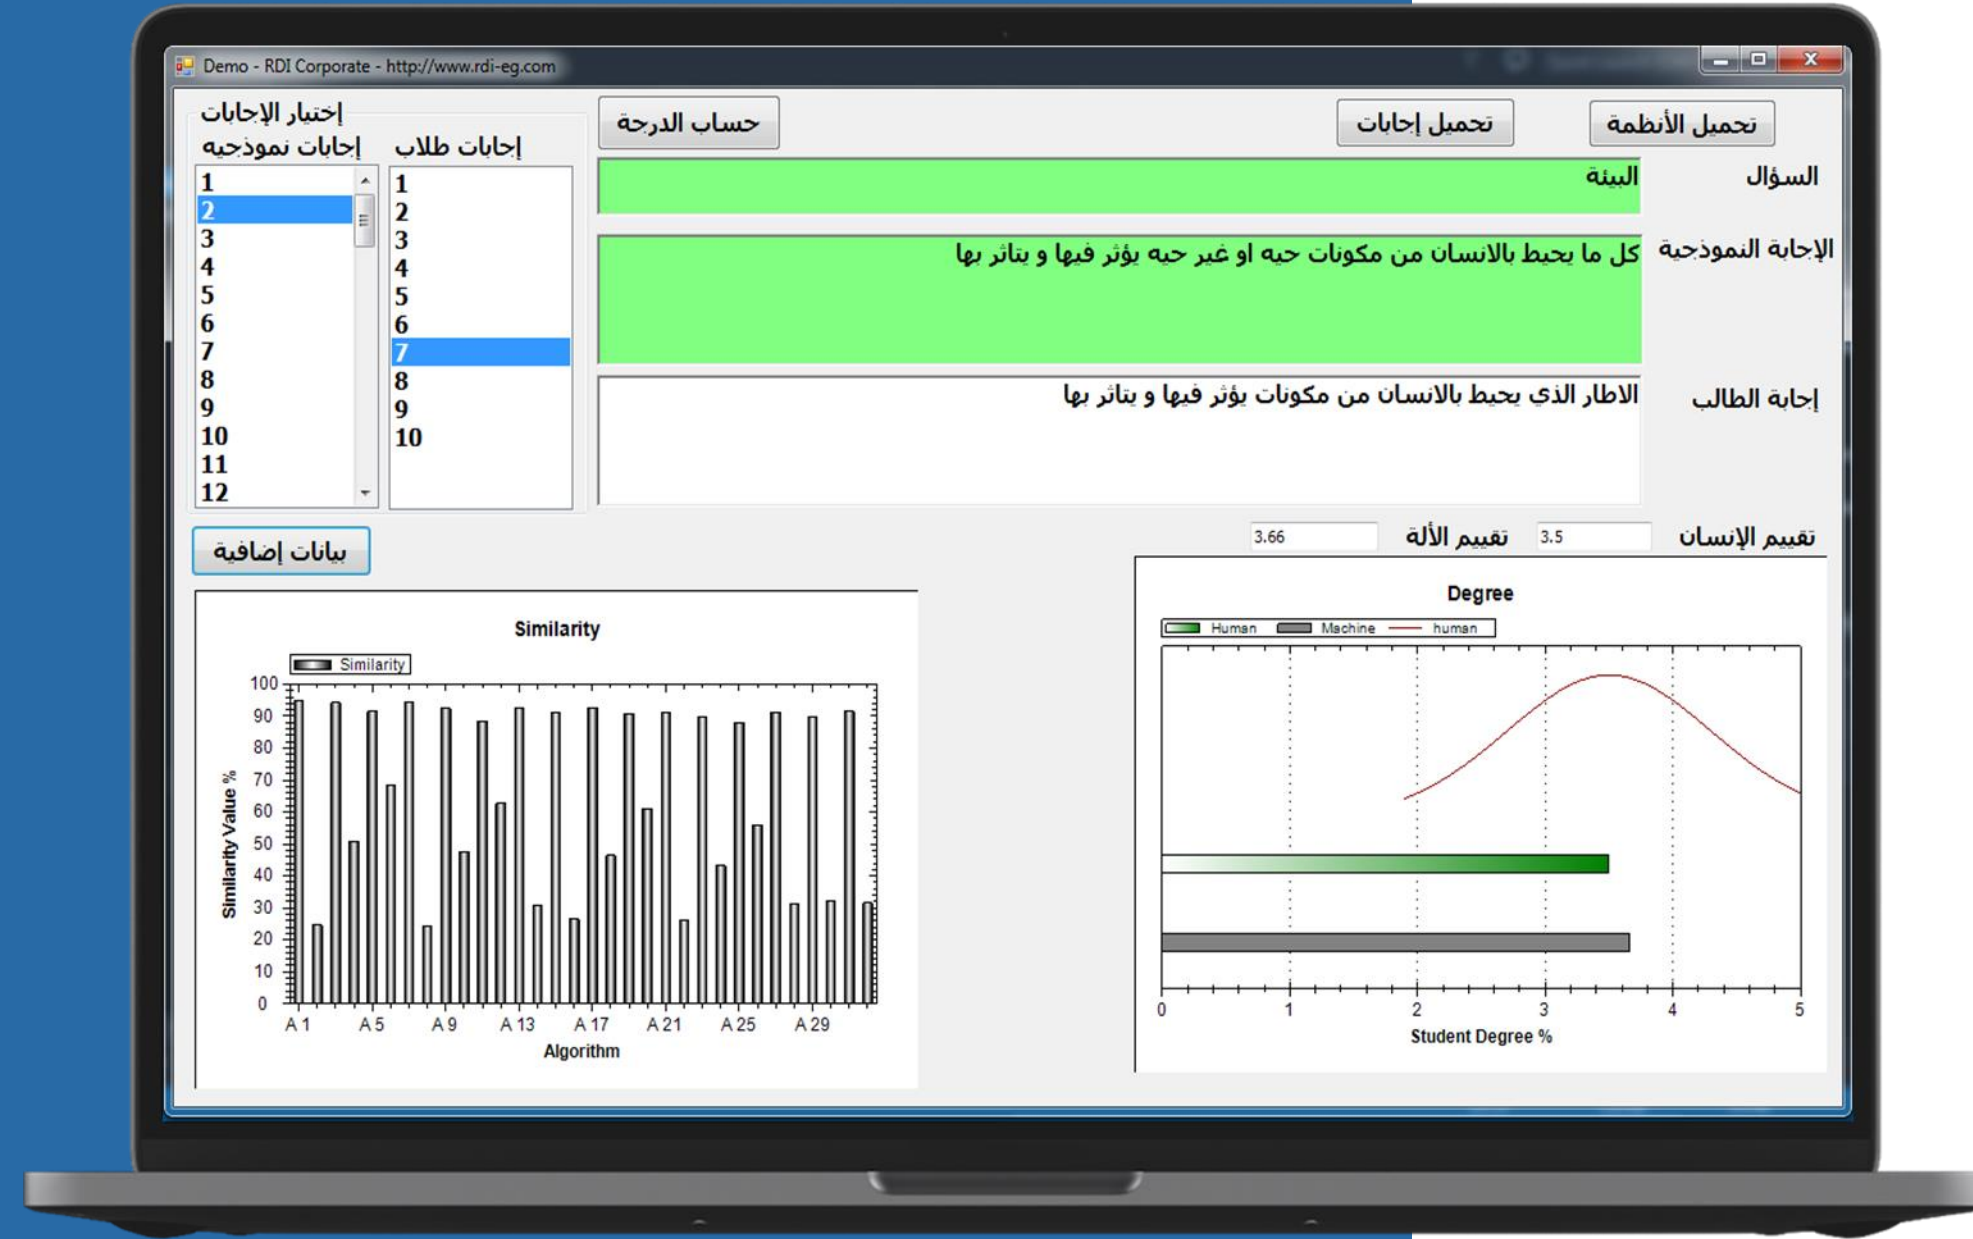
Demo - RDI Corporate - http://www.rdi-eg.com

تحميل الأنظمة

تحميل إجابات

حساب الدرجة

إختيار الإجابات

إجابات نموذجيه

إجابات طلاب

| إجابات نموذجيه | إجابات طلاب |
|---|---|
| 1 | 1 |
| 2 | 2 |
| 3 | 3 |
| 4 | 4 |
| 5 | 5 |
| 6 | 6 |
| 7 | 7 |
| 8 | 8 |
| 9 | 9 |
| 10 | 10 |
| 11 | |
| 12 | |

السؤال

البيئة

الإجابة النموذجية

كل ما يحيط بالانسان من مكونات حيه او غير حيه يؤثر فيها و يتاثر بها

إجابة الطالب

الاطار الذي يحيط بالانسان من مكونات يؤثر فيها و يتاثر بها

تقييم الإنسان 3.5

تقييم الألة 3.66

بيانات إضافية

Similarity

Similarity

100
90
80
70
60
50
40
30
20
10
0

Similarity Value %

A 1 A 5 A 9 A 13 A 17 A 21 A 25 A 29

Algorithm

Degree

Human Machine human

0 1 2 3 4 5

Student Degree %